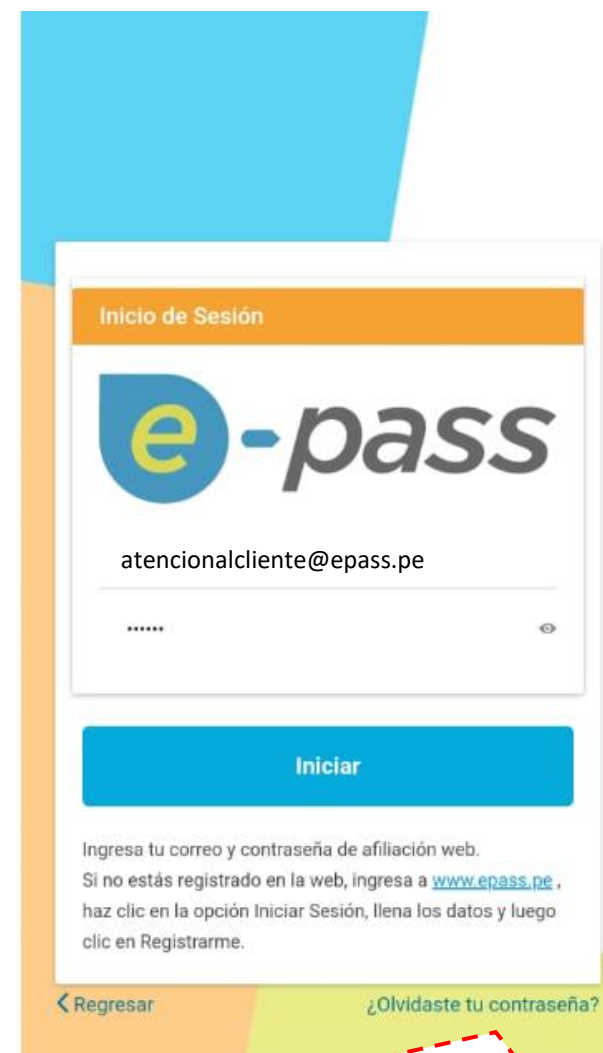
Inicio de Sesión

e -pass

atencionalcliente@epass.pe

••••••

Iniciar

Ingresa tu correo y contraseña de afiliación web.
Si no estás registrado en la web, ingresa a www.epass.pe , haz clic en la opción Iniciar Sesión, llena los datos y luego clic en Registrarme.

< Regresar

¿Olvidaste tu contraseña?